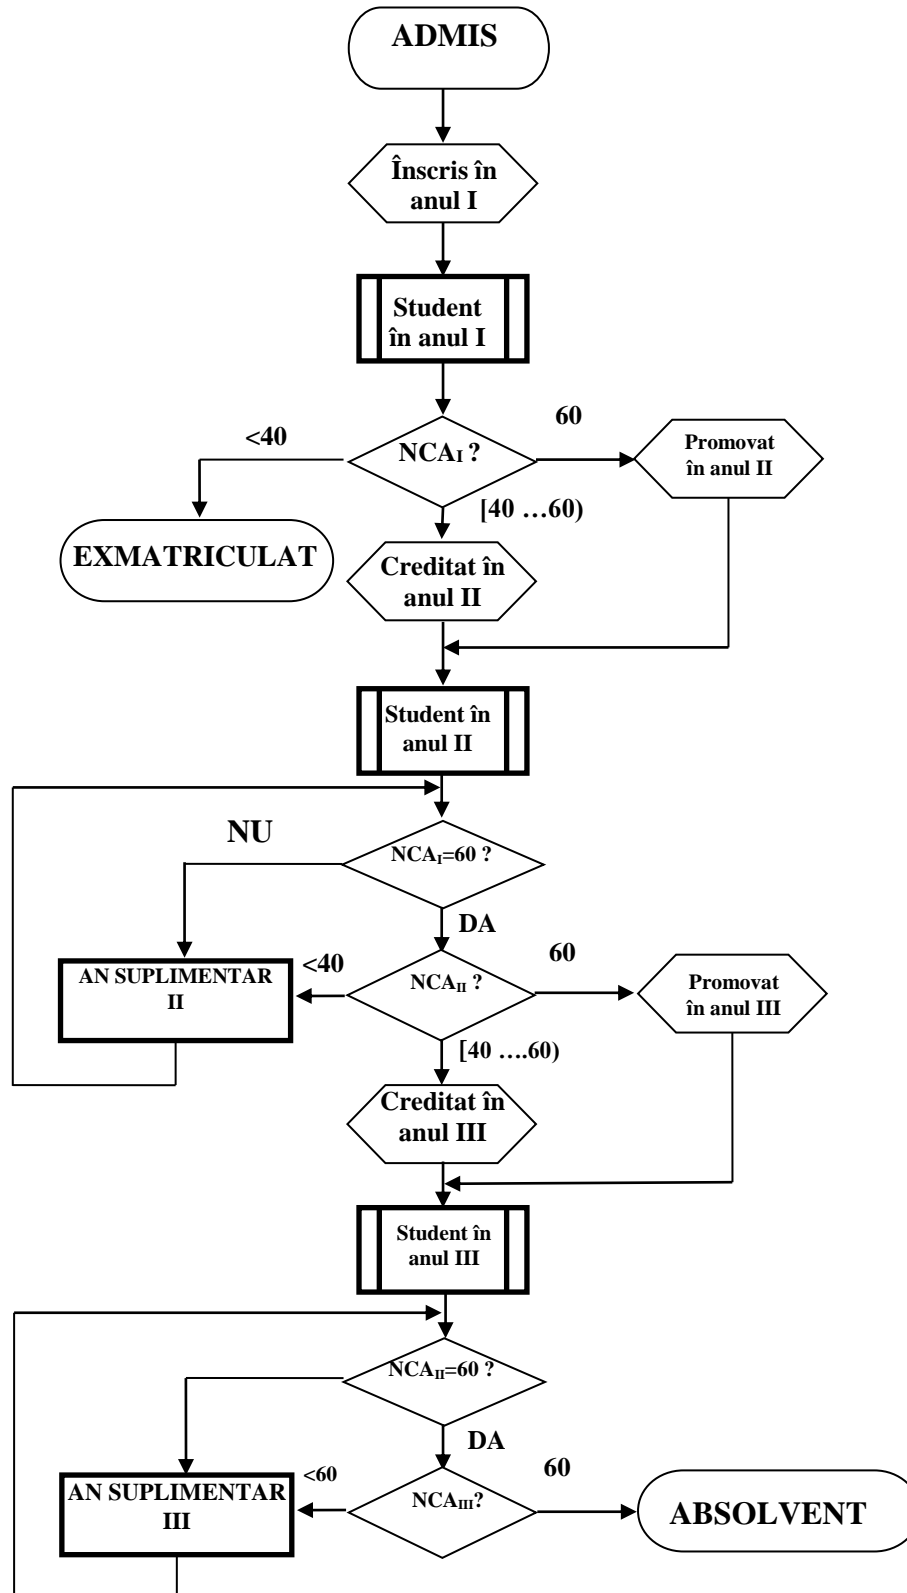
ADMIS

Înscris în anul I

Student în anul I

<40

NCA$_I$ ?

60

Promovat în anul II

[40 …60)

EXMATRICULAT

Creditat în anul II

Student în anul II

NU

NCA$_I$=60 ?

DA

60

AN SUPLIMENTAR II

<40

NCA$_{II}$ ?

Promovat în anul III

[40 ….60)

Creditat în anul III

Student în anul III

NCA$_{II}$=60 ?

DA

60

AN SUPLIMENTAR III

<60

NCA$_{III}$?

ABSOLVENT